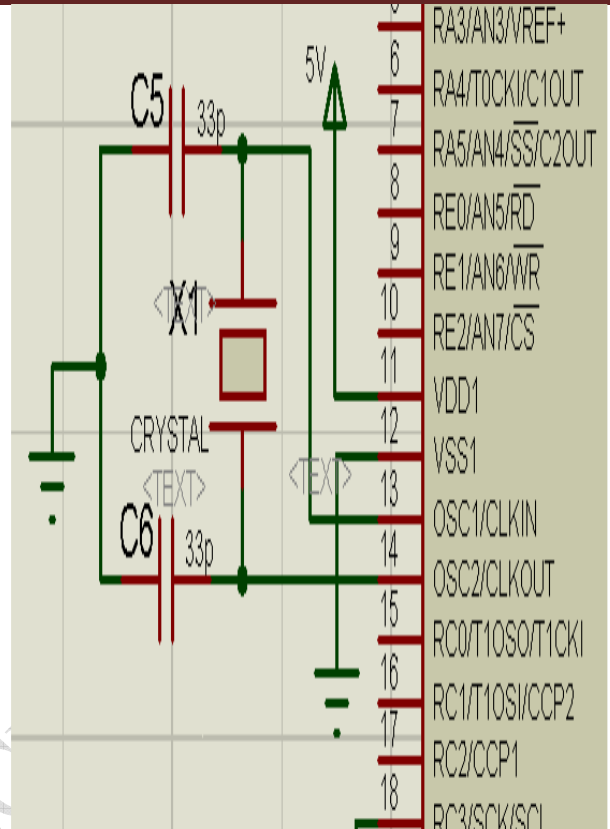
5
RA3/AN3/VREF+
5V
6
RA4/T0CKI/C1OUT
C5
33p
7
RA5/AN4/$\overline{SS}$/C2OUT
8
RE0/AN5/$\overline{RD}$
9
RE1/AN6/$\overline{WR}$
<TEXT>
X1
10
RE2/AN7/$\overline{CS}$
11
VDD1
CRYSTAL
12
VSS1
<TEXT>
<TEXT>
13
OSC1/CLKIN
C6
33p
14
OSC2/CLKOUT
15
RC0/T1OSO/T1CKI
16
RC1/T1OSI/CCP2
17
RC2/CCP1
18
RC3/SCK/SCL